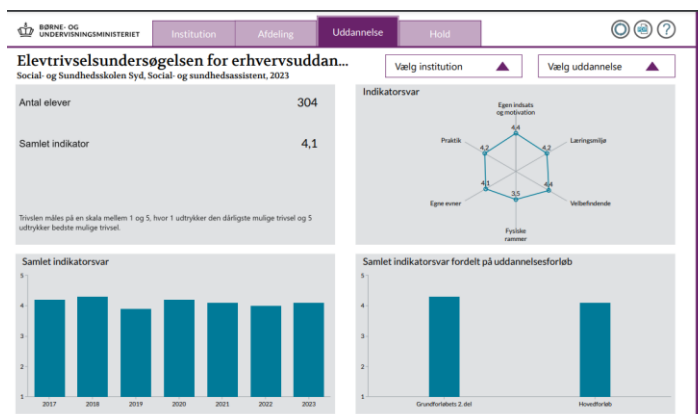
BØRNE- OG UNDERVISNINGSMINISTERIET

Institution | Afdeling | Uddannelse | Hold

Elevtrivselsundersøgelsen for erhvervsuddan...

Social- og Sundhedsskolen Syd, Social- og sundhedsassistent, 2023

Vælg institution

Vælg uddannelse

Antal elever 304

Samlet indikator 4,1

Trivslen måles på en skala mellem 1 og 5, hvor 1 udtrykker den dårligste mulige trivsel og 5 udtrykker bedste mulige trivsel.

Indikatorsvar

Egen indsats og motivation

4,4

Læringsmiljø

4,2

Velbefindende

4,4

Fysiske rammer

3,5

Egne evner

4,1

Praktik

4,2

Samlet indikatorsvar

4

3

2

1

0

2017 2018 2019 2020 2021 2022 2023

Samlet indikatorsvar fordelt på uddannelsesforløb

4

3

2

1

0

Grundforløbets 2. del

Hovedforløb